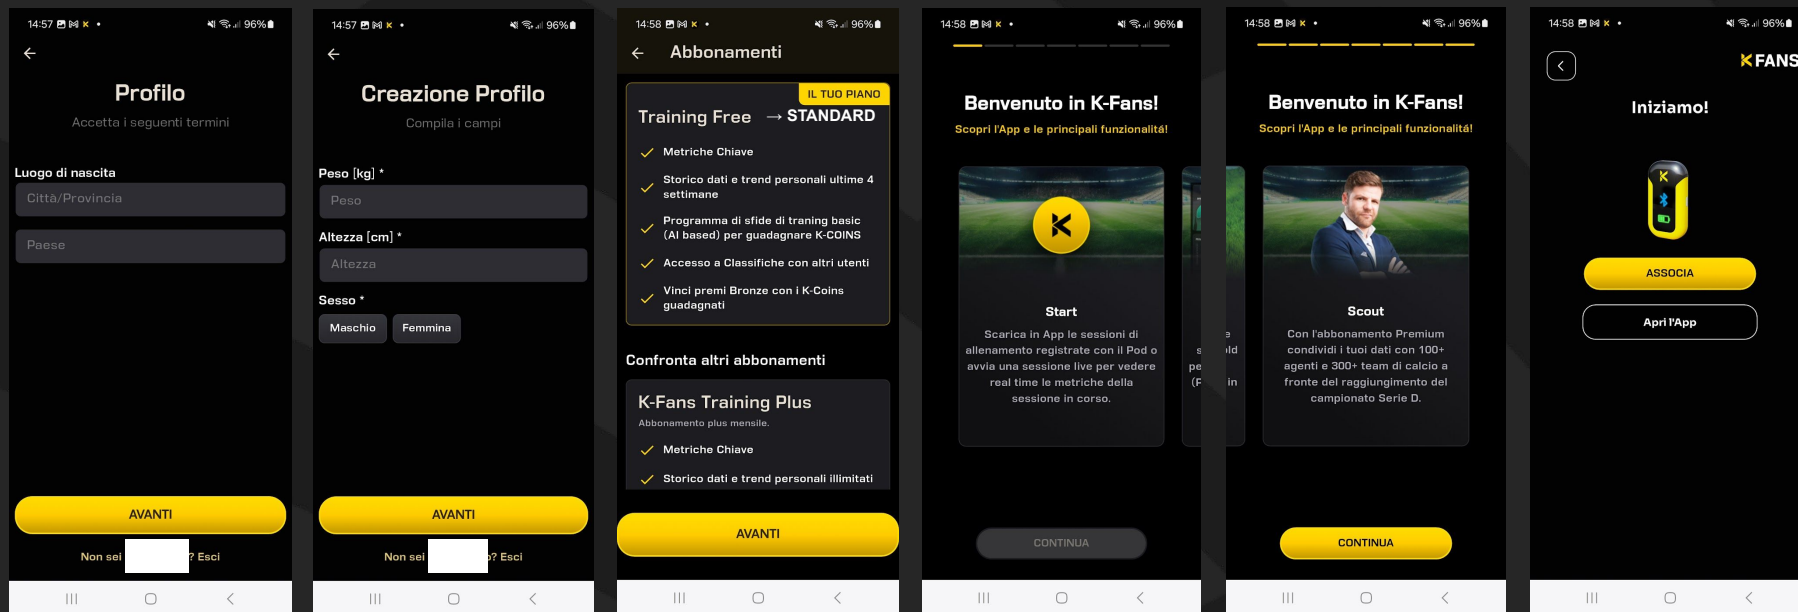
14:57 96%

Profilo

Accetta i seguenti termini

Luogo di nascita

Città/Provincia

Paese

AVANTI

Non sei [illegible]? Esci

14:57 96%

Creazione Profilo

Compila i campi

Peso [kg] *

Peso

Altezza [cm] *

Altezza

Sesso *

Maschio

Femmina

AVANTI

Non sei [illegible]? Esci

14:58 96%

Abbonamenti

IL TUO PIANO

Training Free → STANDARD

Metriche Chiave

Storico dati e trend personali ultime 4 settimane

Programma di sfide di traning basic (AI based) per guadagnare K-COINS

Accesso a Classifiche con altri utenti

Vinci premi Bronze con i K-Coins guadagnati

Confronta altri abbonamenti

K-Fans Training Plus

Abbonamento plus mensile.

Metriche Chiave

Storico dati e trend personali illimitati

AVANTI

14:58 96%

Benvenuto in K-Fans!

Scopri l'App e le principali funzionalità!

Start

Scarica in App le sessioni di allenamento registrate con il Pod o avvia una sessione live per vedere real time le metriche della sessione in corso.

CONTINUA

14:58 96%

Benvenuto in K-Fans!

Scopri l'App e le principali funzionalità!

Scout

Con l'abbonamento Premium condividi i tuoi dati con 100+ agenti e 300+ team di calcio a fronte del raggiungimento del campionato Serie D.

CONTINUA

14:58 96%

K FANS

Iniziamo!

ASSOCIA

Apri l'App